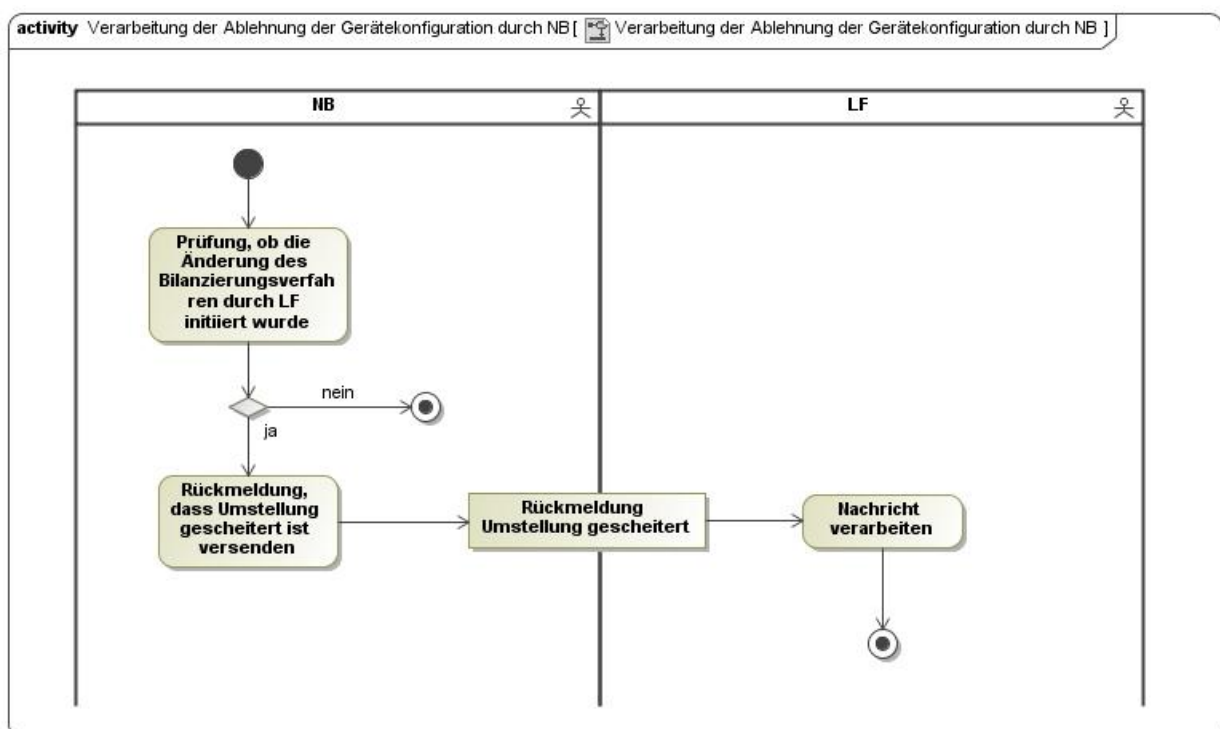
activity Verarbeitung der Ablehnung der Gerätekonfiguration durch NB [ Verarbeitung der Ablehnung der Gerätekonfiguration durch NB ]

NB

LF

Prüfung, ob die Änderung des Bilanzierungsverfahren durch LF initiiert wurde

nein

ja

Rückmeldung, dass Umstellung gescheitert ist versenden

Rückmeldung Umstellung gescheitert

Nachricht verarbeiten